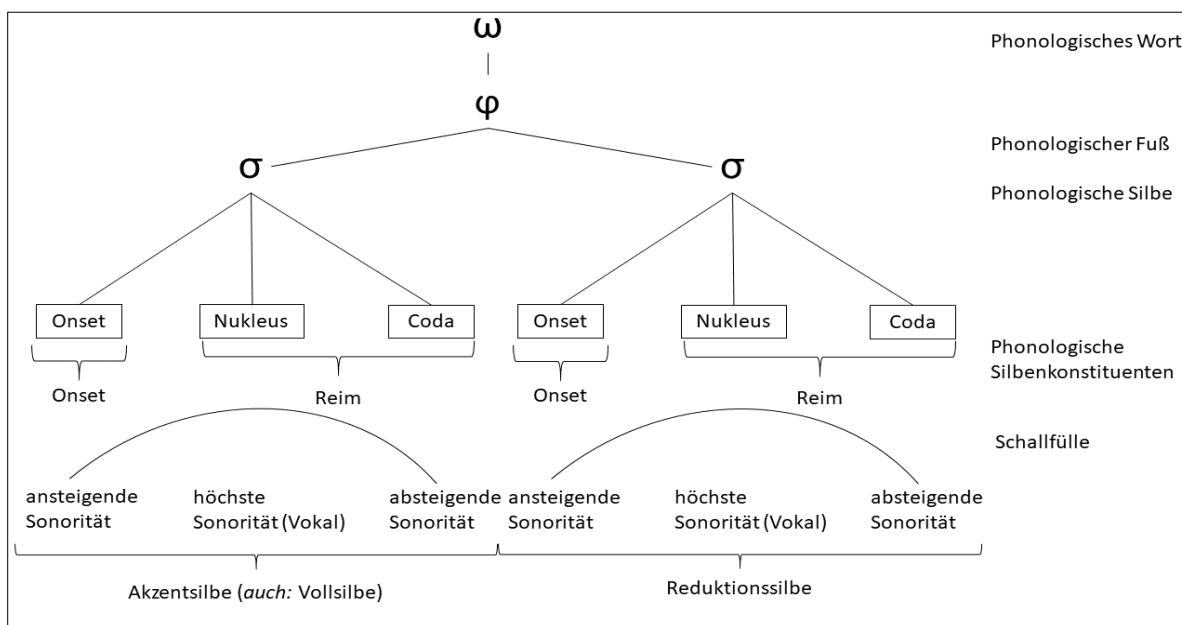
ω

φ

σ

σ

Phonologisches Wort

Phonologischer Fuß

Phonologische Silbe

Onset

Nukleus

Coda

Onset

Nukleus

Coda

Phonologische Silbenkonstituenten

Onset

Reim

Onset

Reim

Schallfülle

ansteigende Sonorität

höchste Sonorität (Vokal)

absteigende Sonorität

ansteigende Sonorität

höchste Sonorität (Vokal)

absteigende Sonorität

Akzentsilbe (*auch:* Vollsilbe)

Reduktionssilbe